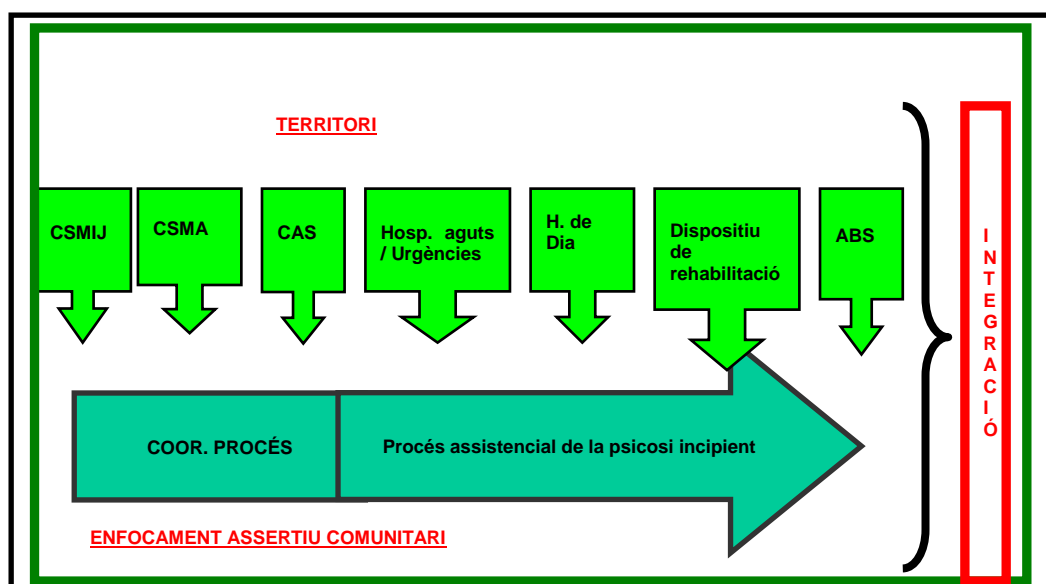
TERRITORI

CSMIJ

CSMA

CAS

Hosp. aguts / Urgències

H. de Dia

Dispositiu de rehabilitació

ABS

INTEGRACIÓ

COOR. PROCÉS

Procés assistencial de la psicosi incipient

ENFOCAMENT ASSERTIU COMUNITARI